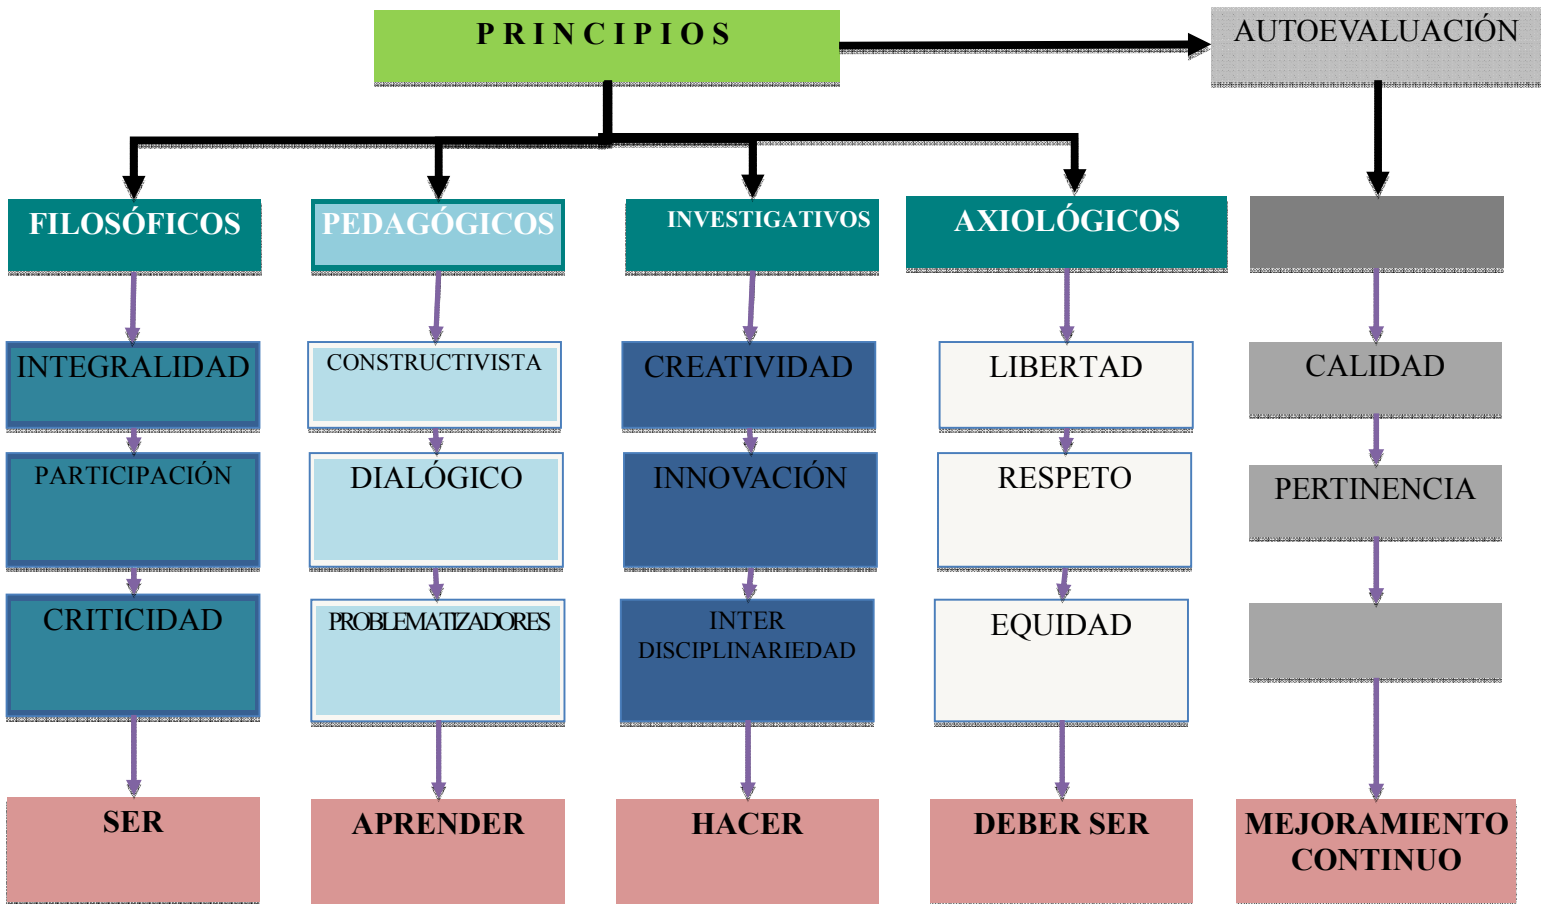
PRINCIPIOS

AUTOEVALUACIÓN

FILOSÓFICOS

PEDAGÓGICOS

INVESTIGATIVOS

AXIOLÓGICOS

INTEGRALIDAD

CONSTRUCTIVISTA

CREATIVIDAD

LIBERTAD

CALIDAD

PARTICIPACIÓN

DIALÓGICO

INNOVACIÓN

RESPETO

PERTINENCIA

CRITICIDAD

PROBLEMATIZADORES

INTER DISCIPLINARIEDAD

EQUIDAD

SER

APRENDER

HACER

DEBER SER

MEJORAMIENTO CONTINUO